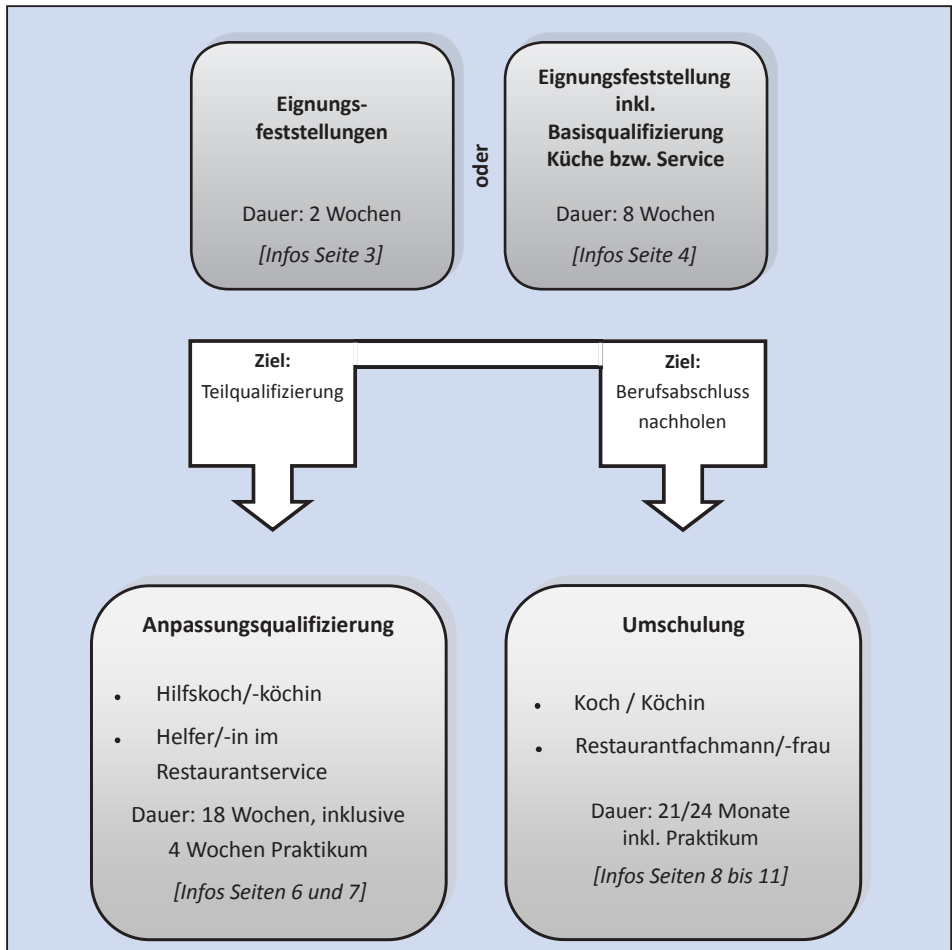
Eignungsfeststellungen

Dauer: 2 Wochen

*[Infos Seite 3]*

oder

Eignungsfeststellung inkl. Basisqualifizierung Küche bzw. Service

Dauer: 8 Wochen

*[Infos Seite 4]*

Ziel:
Teilqualifizierung

Ziel:
Berufsabschluss nachholen

Anpassungsqualifizierung

- Hilfskoch/-köchin
- Helfer/-in im Restaurantservice

Dauer: 18 Wochen, inklusive 4 Wochen Praktikum

*[Infos Seiten 6 und 7]*

Umschulung

- Koch / Köchin
- Restaurantfachmann/-frau

Dauer: 21/24 Monate inkl. Praktikum

*[Infos Seiten 8 bis 11]*